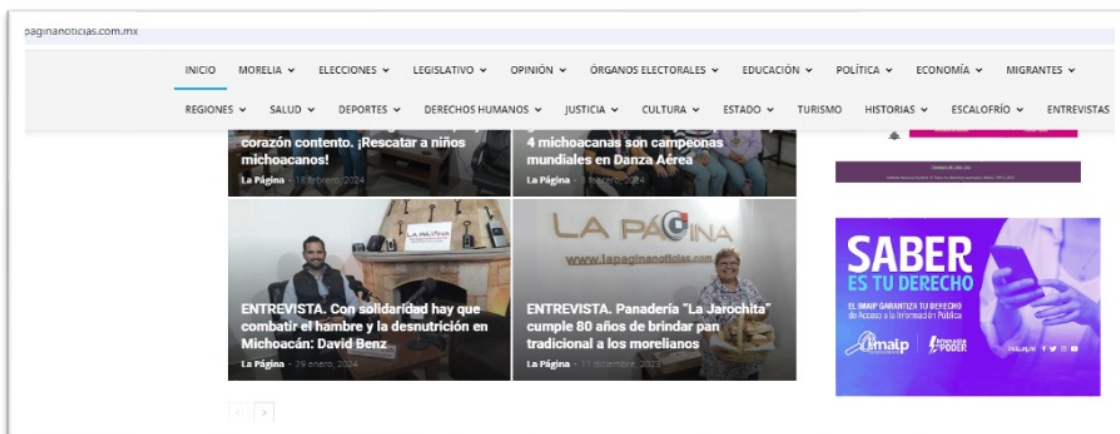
paginanoticias.com.mx

INICIO MORELIA ELECCIONES LEGISLATIVO OPINIÓN ÓRGANOS ELECTORALES EDUCACIÓN POLÍTICA ECONOMÍA MIGRANTES

REGIONES SALUD DEPORTES DERECHOS HUMANOS JUSTICIA CULTURA ESTADO TURISMO HISTORIAS ESCALOFRÍO ENTREVISTAS

corazón contento. ¡Rescatar a niños michoacanos!

La Página - 18 febrero, 2024

4 michoacanas son campeonas mundiales en Danza Aérea

La Página - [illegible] 2024

LA PÁGINA

www.lapaginanoticias.com

ENTREVISTA. Con solidaridad hay que combatir el hambre y la desnutrición en Michoacán: David Benz

La Página - 29 enero, 2024

ENTREVISTA. Panadería "La Jarochita" cumple 80 años de brindar pan tradicional a los morelianos

La Página - 11 diciembre, 2023

SABER ES TU DERECHO

EL IMAIP GARANTIZA TU DERECHO de Acceso a la Información Pública

imaip

Información es PODER